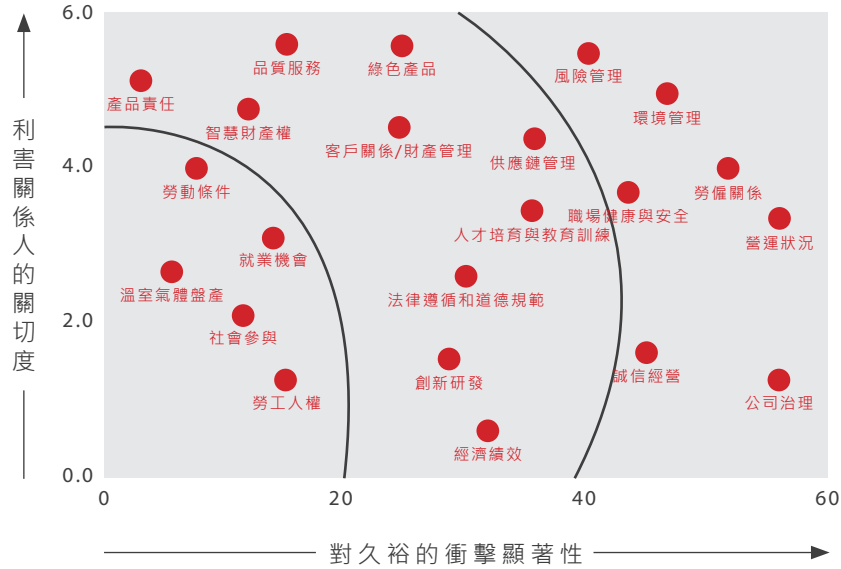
利害關係人的關切度

6.0
4.0
2.0
0.0

0
20
40
60

對久裕的衝擊顯著性

品質服務
綠色產品
風險管理
產品責任
環境管理
智慧財產權
客戶關係/財產管理
供應鏈管理
勞動條件
勞僱關係
職場健康與安全
人才培育與教育訓練
營運狀況
就業機會
溫室氣體盤查
法律遵循和道德規範
社會參與
誠信經營
創新研發
勞工人權
公司治理
經濟績效